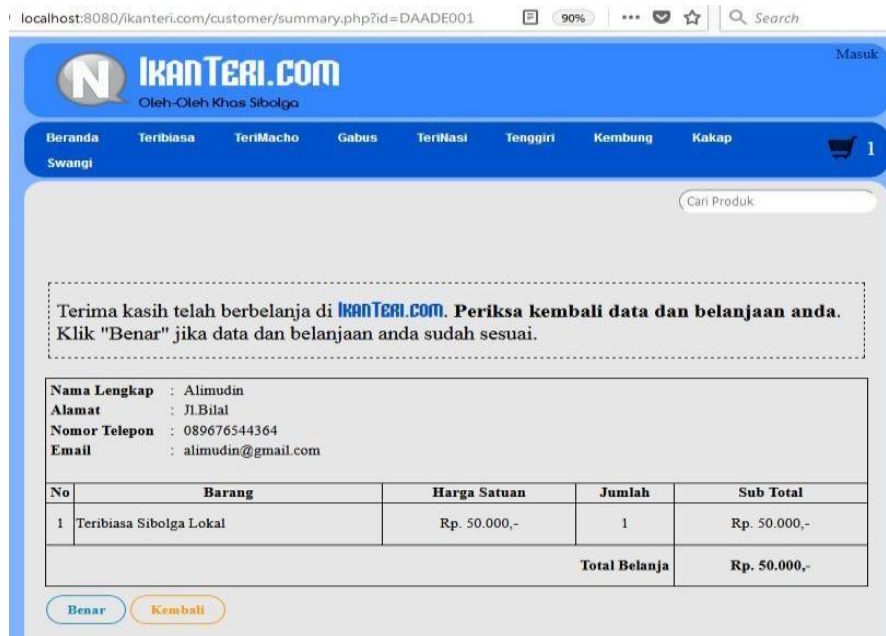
localhost:8080/ikanteri.com/customer/summary.php?id=DAADE001 90% ··· Search

IKANTERI.COM
Oleh-Oleh Khas Sibolga

Masuk

Beranda Teribiasa TeriMacho Gabus TeriNasi Tenggiri Kembung Kakap Swangi 1

Cari Produk

Terima kasih telah berbelanja di IKANTERI.COM. **Periksa kembali data dan belanjaan anda**. Klik "Benar" jika data dan belanjaan anda sudah sesuai.

**Nama Lengkap** : Alimudin
**Alamat** : Jl.Bilal
**Nomor Telepon** : 089676544364
**Email** : alimudin@gmail.com

| No | Barang | Harga Satuan | Jumlah | Sub Total |
|---|---|---|---|---|
| 1 | Teribiasa Sibolga Lokal | Rp. 50.000,- | 1 | Rp. 50.000,- |
| | | | Total Belanja | Rp. 50.000,- |

Benar Kembali